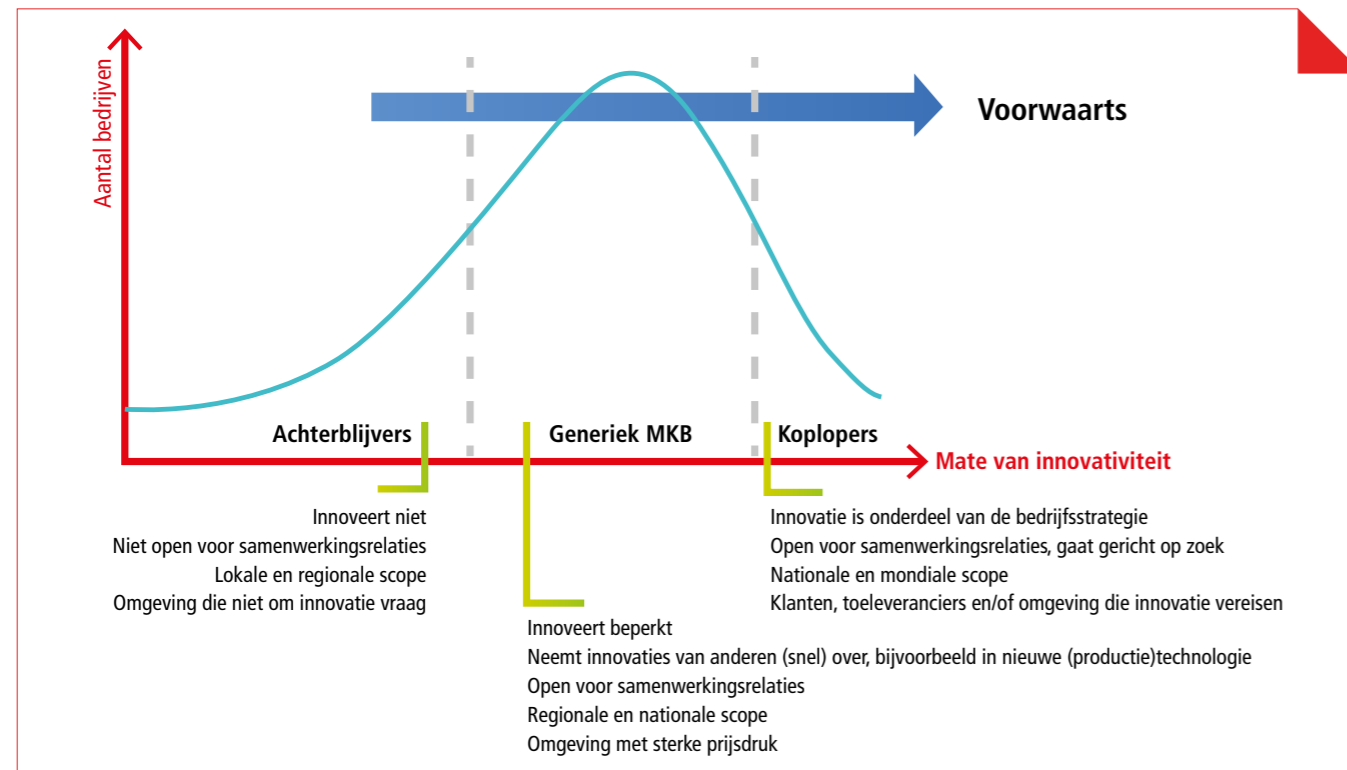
Aantal bedrijven

Voorwaarts

Achterblijvers

Generiek MKB

Koplopers

Mate van innovativiteit

Innoveert niet
Niet open voor samenwerkingsrelaties
Lokale en regionale scope
Omgeving die niet om innovatie vraag

Innoveert beperkt
Neemt innovaties van anderen (snel) over, bijvoorbeeld in nieuwe (productie)technologie
Open voor samenwerkingsrelaties
Regionale en nationale scope
Omgeving met sterke prijsdruk

Innovatie is onderdeel van de bedrijfsstrategie
Open voor samenwerkingsrelaties, gaat gericht op zoek
Nationale en mondiale scope
Klanten, toeleveranciers en/of omgeving die innovatie vereisen